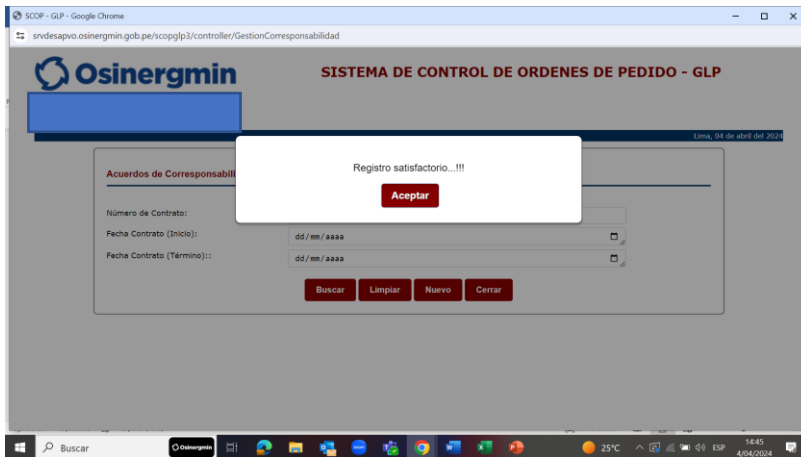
SCOP - GLP - Google Chrome

srvdesapvo.osinergmin.gob.pe/scopglp3/controller/GestionCorresponsabilidad

Osinergmin

SISTEMA DE CONTROL DE ORDENES DE PEDIDO - GLP

Lima, 04 de abril del 2024

Acuerdos de Corresponsabili

Registro satisfactorio...!!!

Aceptar

Número de Contrato:

Fecha Contrato (Inicio):

dd/mm/aaaa

Fecha Contrato (Término)::

dd/mm/aaaa

Buscar

Limpiar

Nuevo

Cerrar

Buscar

25°C

ESP

14:45
4/04/2024